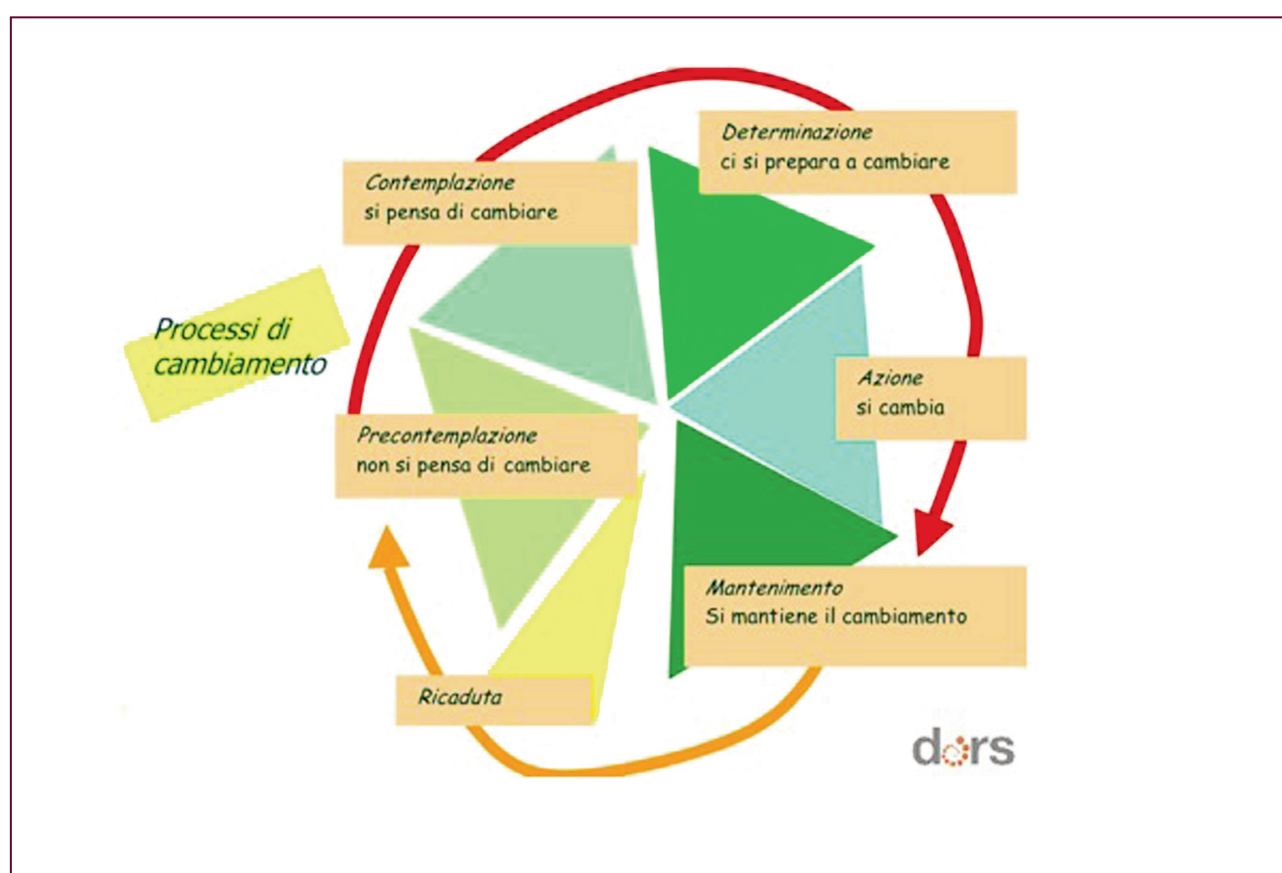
Determinazione
ci si prepara a cambiare

Contemplazione
si pensa di cambiare

Processi di cambiamento

Azione
si cambia

Precontemplazione
non si pensa di cambiare

Mantenimento
Si mantiene il cambiamento

Ricaduta

dors